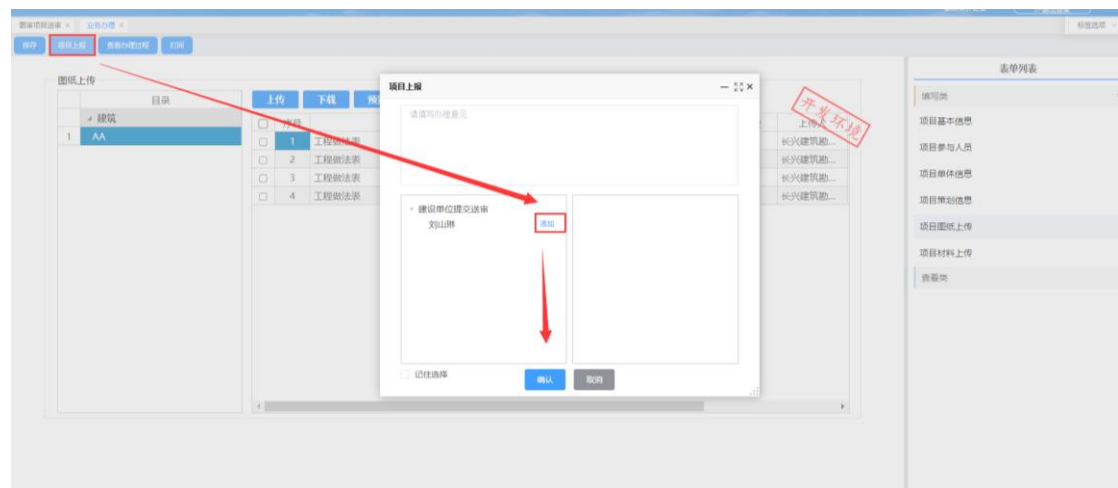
图审项目选审 × 业务办理 ×
标签选项

保存 项目上报 查看办理过程 打回

图纸上传

目录
⊿ 建筑
1 AA

上传 下载 预

| | 序号 | | 上传 |
|---|---|---|---|
| ☐ | 1 | 工程做法表 | 长兴(建筑勘... |
| ☐ | 2 | 工程做法表 | 长兴(建筑勘... |
| ☐ | 3 | 工程做法表 | 长兴(建筑勘... |
| ☐ | 4 | 工程做法表 | 长兴(建筑勘... |

项目上报
请填写办理意见
▾ 建设单位提交送审
刘山琳 添加
记住选择
确认 取消

开发环境

表单列表
填写类
项目基本信息
项目参与人员
项目单体信息
项目策划信息
项目图纸上传
项目材料上传
查看类